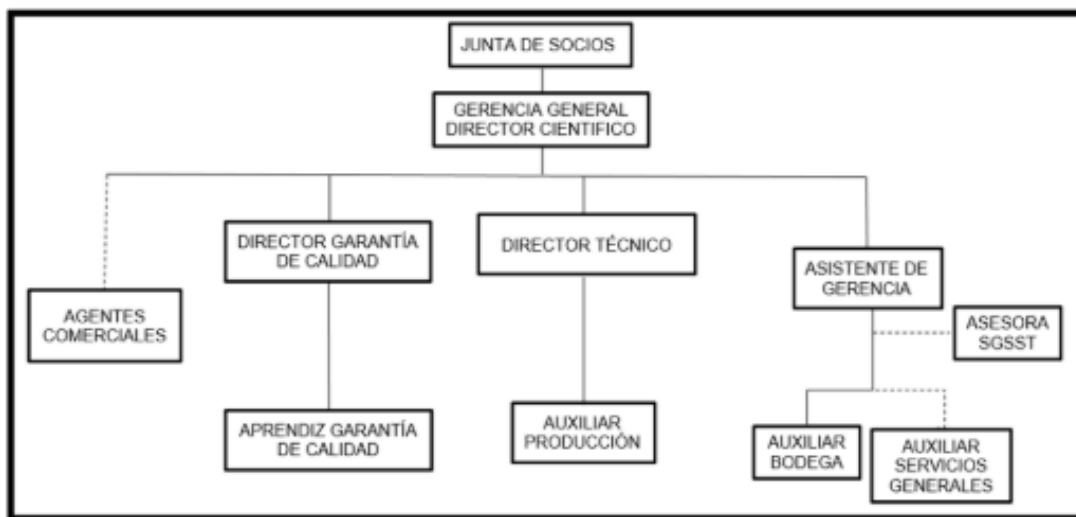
JUNTA DE SOCIOS

GERENCIA GENERAL
DIRECTOR CIENTIFICO

AGENTES
COMERCIALES

DIRECTOR GARANTÍA
DE CALIDAD

APRENDIZ GARANTÍA
DE CALIDAD

DIRECTOR TÉCNICO

AUXILIAR
PRODUCCIÓN

ASISTENTE DE
GERENCIA

ASESORA
SGSST

AUXILIAR
BODEGA

AUXILIAR
SERVICIOS
GENERALES